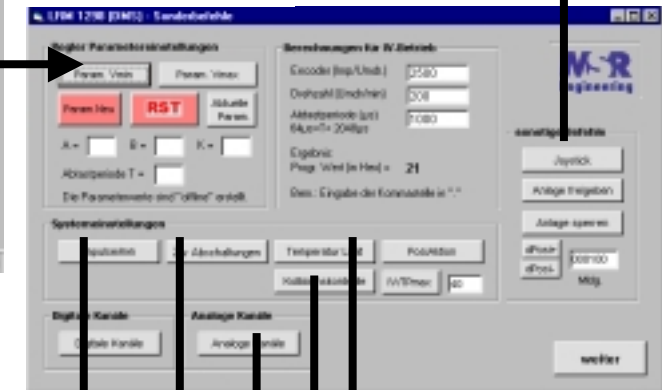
LFDM 1210 (DMS) - Sonderbefehle

Regler Parametereinstellungen

Param. Vmin

Param. Vmax

Param Neu

RST

Aktuelle Param.

A =

B =

K =

Abtastperiode T =

Die Parameterwerte sind "offline" erstellt.

Berechnungen für IV-Betrieb

Encoder (Imp/Umdr.)

2500

Drehzahl (Umdr/min)

200

Abtastperiode (µs) 64µs<T< 2048µs

1000

Ergebnis: Progr. Wert (in Hex) =

21

Bem.: Eingabe der Kommastelle ist "."

M-R Engineering

sonstige Befehle

Joystick

Anlage freigeben

Anlage sperren

dPos+

dPos-

000100

Mdg.

Systemeinstellungen

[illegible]

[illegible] Abschaltungen

Temperatur Lüft

PosAktion

Kalibr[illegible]

IVTPmax

40

Digitale Kanäle

Digitale Kanäle

Analoge Kanäle

Analoge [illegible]

weiter